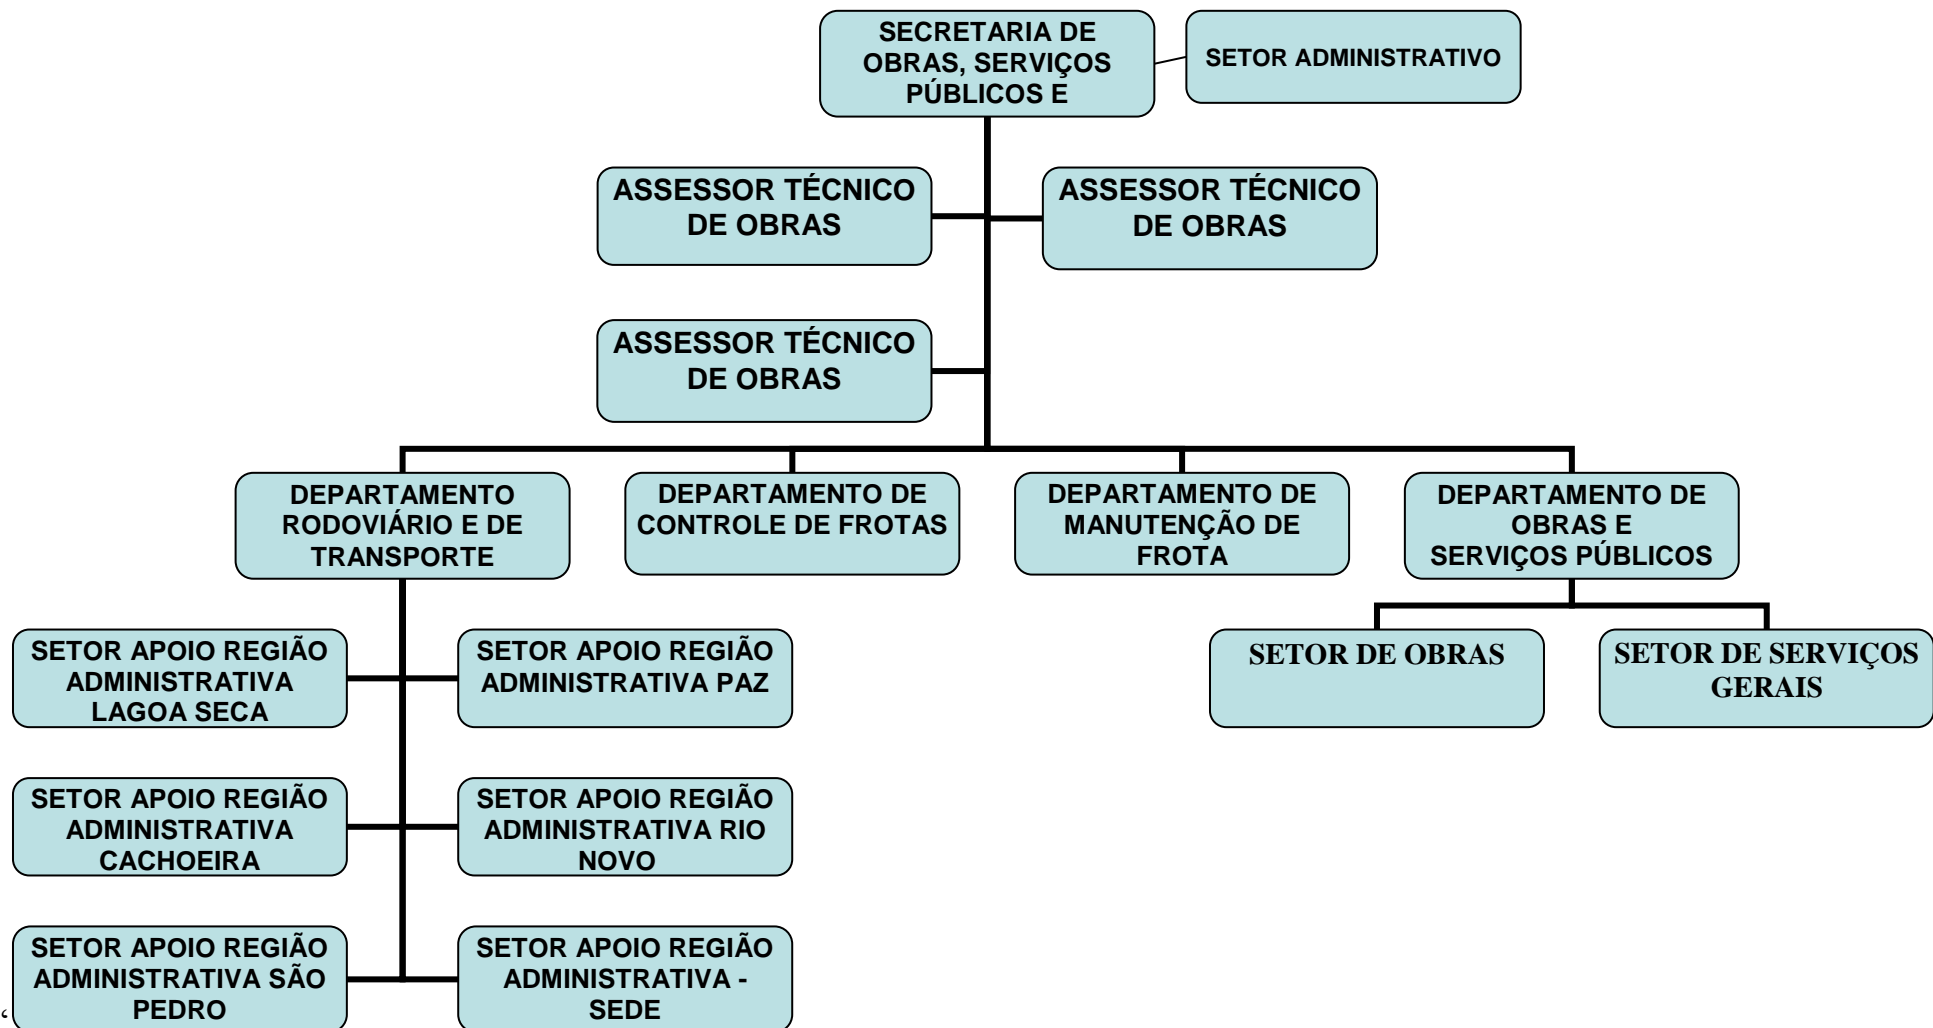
SECRETARIA DE OBRAS, SERVIÇOS PÚBLICOS E

SETOR ADMINISTRATIVO

ASSESSOR TÉCNICO DE OBRAS

ASSESSOR TÉCNICO DE OBRAS

ASSESSOR TÉCNICO DE OBRAS

DEPARTAMENTO RODOVIÁRIO E DE TRANSPORTE

DEPARTAMENTO DE CONTROLE DE FROTAS

DEPARTAMENTO DE MANUTENÇÃO DE FROTA

DEPARTAMENTO DE OBRAS E SERVIÇOS PÚBLICOS

SETOR APOIO REGIÃO ADMINISTRATIVA LAGOA SECA

SETOR APOIO REGIÃO ADMINISTRATIVA PAZ

SETOR DE OBRAS

SETOR DE SERVIÇOS GERAIS

SETOR APOIO REGIÃO ADMINISTRATIVA CACHOEIRA

SETOR APOIO REGIÃO ADMINISTRATIVA RIO NOVO

‘

SETOR APOIO REGIÃO ADMINISTRATIVA SÃO PEDRO

SETOR APOIO REGIÃO ADMINISTRATIVA - SEDE